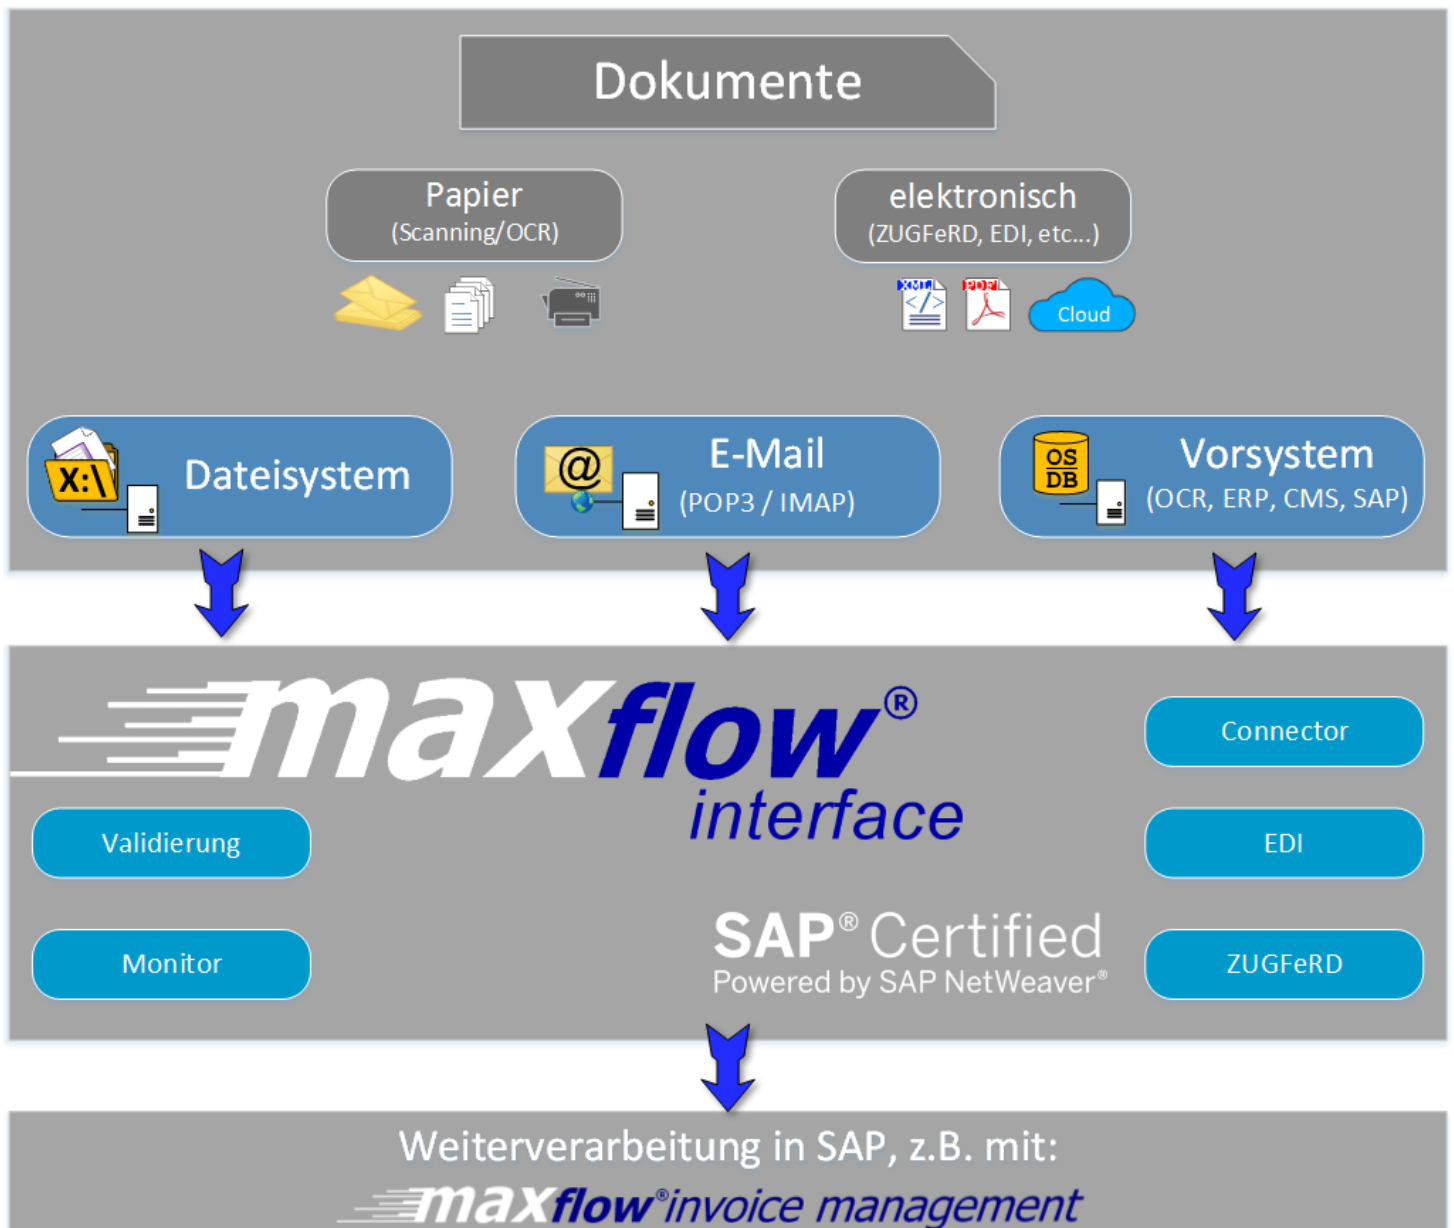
Dokumente

Papier
(Scanning/OCR)

elektronisch
(ZUGFeRD, EDI, etc...)

XML PDF Cloud

X:\ Dateisystem

@ E-Mail
(POP3 / IMAP)

OS DB Vorsystem
(OCR, ERP, CMS, SAP)

maxflow®
interface

Connector

Validierung

EDI

SAP® Certified
Powered by SAP NetWeaver®

Monitor

ZUGFeRD

Weiterverarbeitung in SAP, z.B. mit:
maxflow® invoice management